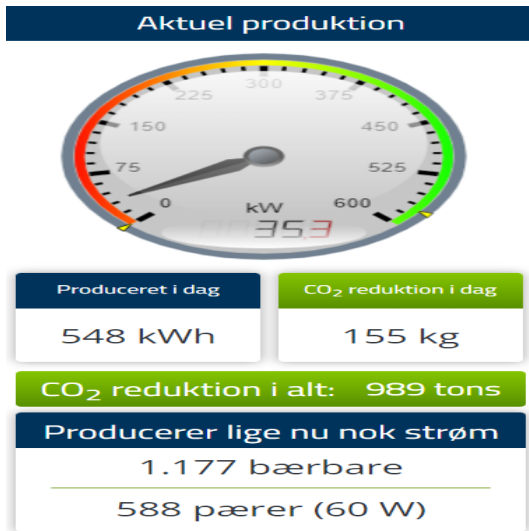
Aktuel produktion

225 300 375
150 450
75 525
0 kW 600
353

Produceret i dag
548 kWh

$CO_2$ reduktion i dag
155 kg

$CO_2$ reduktion i alt: 989 tons

Producerer lige nu nok strøm
1.177 bærbare
588 pærer (60 W)